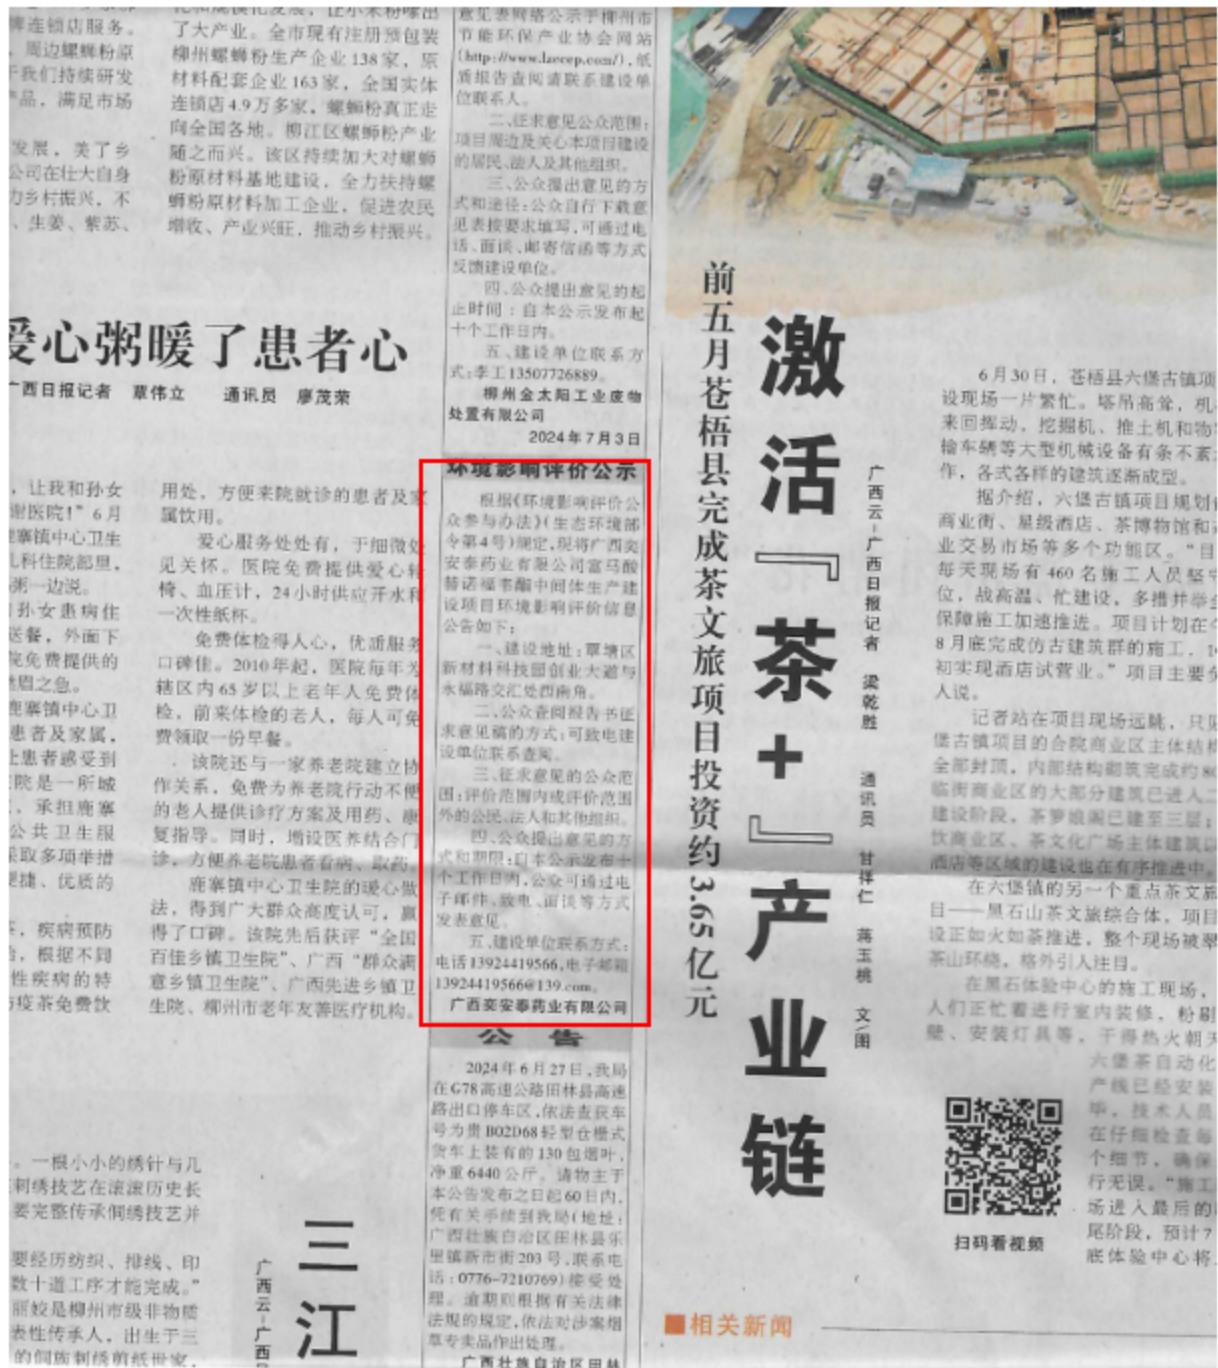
连锁店服务。周边螺蛳粉原于我们持续研发产品，满足市场

发展，美了乡公司在壮大自身力乡村振兴。不，生姜、紫苏、

了大产业。全市现有注册预包装柳州螺蛳粉生产企业138家，原材料配套企业163家，全国实体连锁店4.9万多家，螺蛳粉真正走向全国各地。柳江区螺蛳粉产业随之而兴。该区持续加大对螺蛳粉原材料基地建设，全力扶持螺蛳粉原材料加工企业，促进农民增收、产业兴旺，推动乡村振兴。

意见表网络公示于柳州市节能环保产业协会网站（http://www.lzecep.com/），纸质报告查阅请联系建设单位联系人。

二、征求意见公众范围：项目周边及关心本项目建设的居民、法人及其他组织。

三、公众提出意见的方式和途径：公众自行下载意见表按要求填写，可通过电话、面谈、邮寄信函等方式反馈建设单位。

四、公众提出意见的起止时间：自本公示发布起十个工作日内。

五、建设单位联系方式：李工13507726889。

柳州金太阳工业废物处置有限公司

2024年7月3日

爱心粥暖了患者心

广西日报记者　覃伟立　通讯员　廖茂荣

，让我和孙女谢医院！”6月寨镇中心卫生科住院部里，粥一边说。孙女患病住送餐，外面下院免费提供的燃眉之急。鹿寨镇中心卫患者及家属，患者感受到医院是一所城，承担鹿寨公共卫生服取多项举措便捷、优质的

用处，方便来院就诊的患者及家属饮用。

爱心服务处处有，于细微处见关怀。医院免费提供爱心轮椅、血压计，24小时供应开水和一次性纸杯。

免费体检得人心，优质服务口碑佳。2010年起，医院每年对辖区内65岁以上老年人免费体检，前来体检的老人，每人可免费领取一份早餐。

该院还与一家养老院建立协作关系，免费为养老院行动不便的老人提供诊疗方案及用药、康复指导。同时，增设医养结合门诊，方便养老院患者看病、取药。

鹿寨镇中心卫生院的暖心做法，得到广大群众高度认可，赢得了口碑。该院先后获评“全国百佳乡镇卫生院”、广西“群众满意乡镇卫生院”、广西先进乡镇卫生院、柳州市老年友善医疗机构。

，疾病预防，根据不同性疾病的特防疫茶免费饮

环境影响评价公示

根据《环境影响评价公众参与办法》（生态环境部令第4号）规定，现将广西奕安泰药业有限公司富马酸替诺福韦酯中间体生产建设项目环境影响评价信息公告如下：

一、建设地址：覃塘区新材料科技园创业大道与永福路交汇处西南角。

二、公众查阅报告书征求意见稿的方式：可致电建设单位联系查阅。

三、征求意见的公众范围：评价范围内或评价范围外的公民、法人和其他组织。

四、公众提出意见的方式和期限：自本公示发布十个工作日内，公众可通过电子邮件、致电、面谈等方式发表意见。

五、建设单位联系方式：电话13924419566，电子邮箱13924419566@139.com。

广西奕安泰药业有限公司

公　告

2024年6月27日，我局在G78高速公路田林县高速路出口停车区，依法查获车号为贵B02D68轻型仓栅式货车上装有的130包烟叶，净重6440公斤。请物主于本公告发布之日起60日内，凭有关手续到我局（地址：广西壮族自治区田林县乐里镇新市街203号，联系电话：0776-7210769）接受处理。逾期则根据有关法律法规的规定，依法对涉案烟草专卖品作出处理。

广西壮族自治区田林

。一根小小的绣针与几刺绣技艺在滚滚历史长要完整传承侗绣技艺并

要经历纺织、排线、印数十道工序才能完成。”丽姣是柳州市级非物质表性传承人，出生于三的侗族刺绣剪纸世家。

广西云-广西

三江

前五月苍梧县完成茶文旅项目投资约3.65亿元

激活『茶+』产业链

广西云-广西日报记者　梁乾胜　通讯员　甘祥仁　蒋玉桃　文/图

6月30日，苍梧县六堡古镇项目现场一片繁忙。塔吊高耸，机来回挥动，挖掘机、推土机和物输车辆等大型机械设备有条不紊作，各式各样的建筑逐渐成型。

据介绍，六堡古镇项目规划商业街、星级酒店、茶博物馆和业交易市场等多个功能区。“目每天现场有460名施工人员坚位，战高温、忙建设，多措并举保障施工加速推进。项目计划在8月底完成仿古建筑群的施工，1初实现酒店试营业。”项目主要人说。

记者站在项目现场远眺，只堡古镇项目的合院商业区主体结全部封顶，内部结构砌筑完成约临街商业区的大部分建筑已进入建设阶段，茶罗娘阁已建至三层饮商业区、茶文化广场主体建酒店等区域的建设也在有序推进中。

在六堡镇的另一个重点茶文目——黑石山茶文旅综合体，项目设正如火如荼推进，整个现场被茶山环绕，格外引人注目。

在黑石体验中心的施工现场，人们正忙着进行室内装修、粉刷壁、安装灯具等，干得热火朝

六堡茶自动化产线已经安装毕，技术人员在仔细检查每个细节，确保行无误。“施工场进入最后的尾阶段，预计7底体验中心将

扫码看视频

■相关新闻